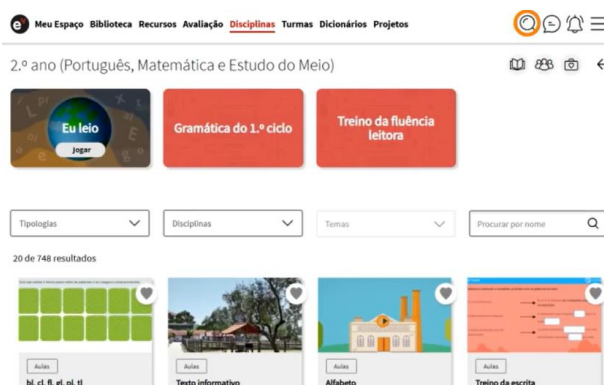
e Meu Espaço Biblioteca Recursos Avaliação Disciplinas Turmas Dicionários Projetos

2.º ano (Português, Matemática e Estudo do Meio)

Eu leio
Jogar

Gramática do 1.º ciclo

Treino da fluência leitora

Tipologias

Disciplinas

Temas

Procurar por nome

20 de 748 resultados

Aulas
bl, cl, fl, gl, pl, tl

Aulas
Texto informativo

Aulas
Alfabeto

Aulas
Treino da escrita